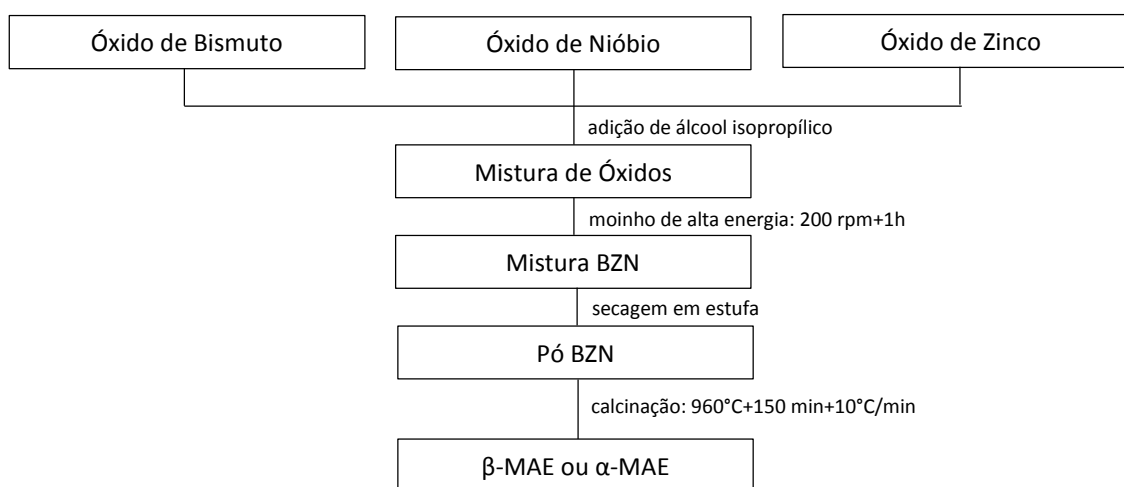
Óxido de Bismuto

Óxido de Nióbio

Óxido de Zinco

adição de álcool isopropílico

Mistura de Óxidos

moinho de alta energia: 200 rpm+1h

Mistura BZN

secagem em estufa

Pó BZN

calcinação: 960°C+150 min+10°C/min

β-MAE ou α-MAE